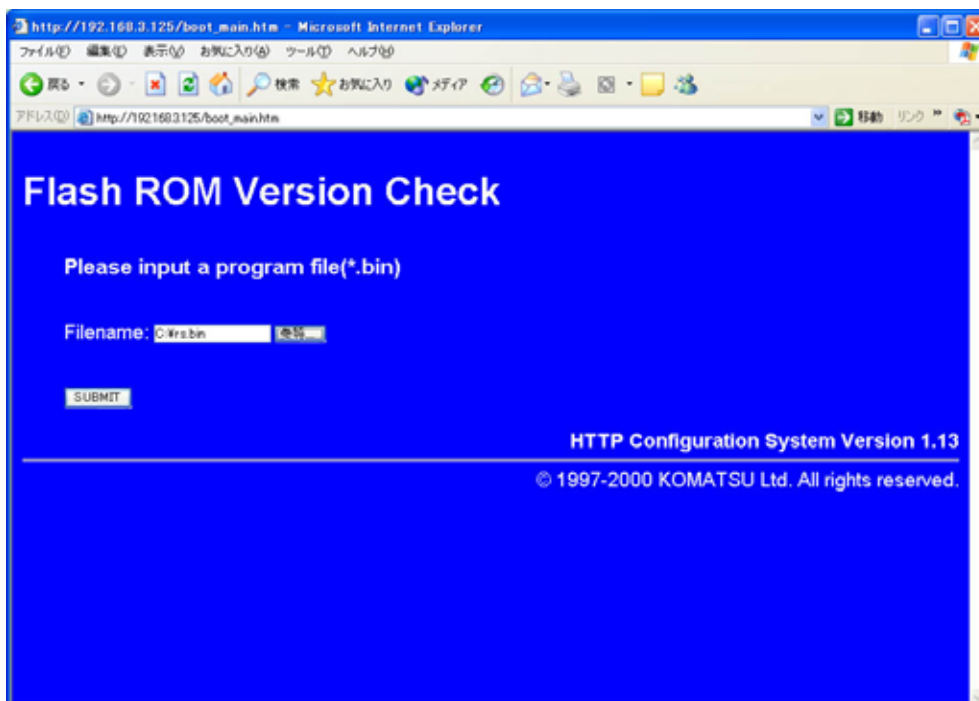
http://192.168.3.125/boot_main.htm - Microsoft Internet Explorer

ファイル(F) 編集(E) 表示(V) お気に入り(A) ツール(T) ヘルプ(H)

戻る 検索 お気に入り メディア

アドレス(D) http://192.168.3.125/boot_main.htm 移動 リンク

Flash ROM Version Check

Please input a program file(*.bin)

Filename: C:¥rs.bin 参照...

SUBMIT

HTTP Configuration System Version 1.13

© 1997-2000 KOMATSU Ltd. All rights reserved.